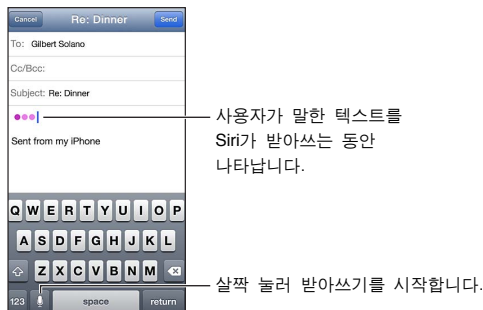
Cancel
Re: Dinner
Send
To: Gilbert Solano
Cc/Bcc:
Subject: Re: Dinner
Sent from my iPhone

사용자가 말한 텍스트를 Siri가 받아쓰는 동안 나타납니다.

Q W E R T Y U I O P
A S D F G H J K L
Z X C V B N M
123
space
return

살짝 눌러 받아쓰기를 시작합니다.